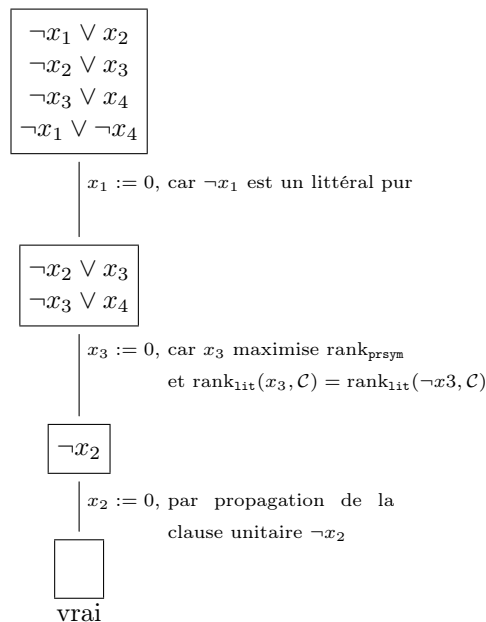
$\neg x_1 \vee x_2$
$\neg x_2 \vee x_3$
$\neg x_3 \vee x_4$
$\neg x_1 \vee \neg x_4$

$x_1 := 0$, car $\neg x_1$ est un littéral pur

$\neg x_2 \vee x_3$
$\neg x_3 \vee x_4$

$x_3 := 0$, car $x_3$ maximise $\text{rank}_{\text{prsym}}$ et $\text{rank}_{\text{lit}}(x_3, \mathcal{C}) = \text{rank}_{\text{lit}}(\neg x3, \mathcal{C})$

$\neg x_2$

$x_2 := 0$, par propagation de la clause unitaire $\neg x_2$

vrai